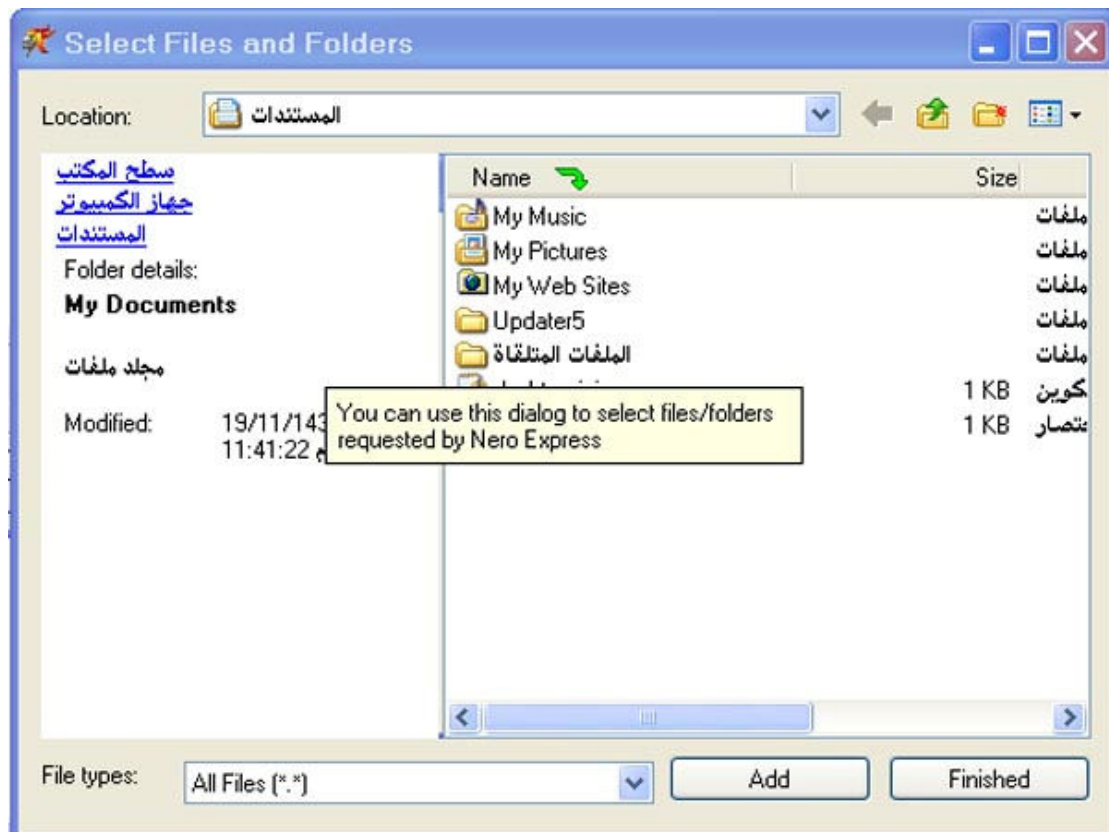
Select Files and Folders

Location: المستندات

سطح المكتب
جهاز الكمبيوتر
المستندات
Folder details:
My Documents

مجلد ملفات

Modified: 19/11/143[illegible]
11:41:22 م

| Name | Size | |
|---|---|---|
| My Music | | ملفات |
| My Pictures | | ملفات |
| My Web Sites | | ملفات |
| Updater5 | | ملفات |
| الملفات المتلقاة | | ملفات |
| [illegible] | 1 KB | تكوين |
| | 1 KB | اختصار |

You can use this dialog to select files/folders requested by Nero Express

File types: All Files (*.*)

Add

Finished